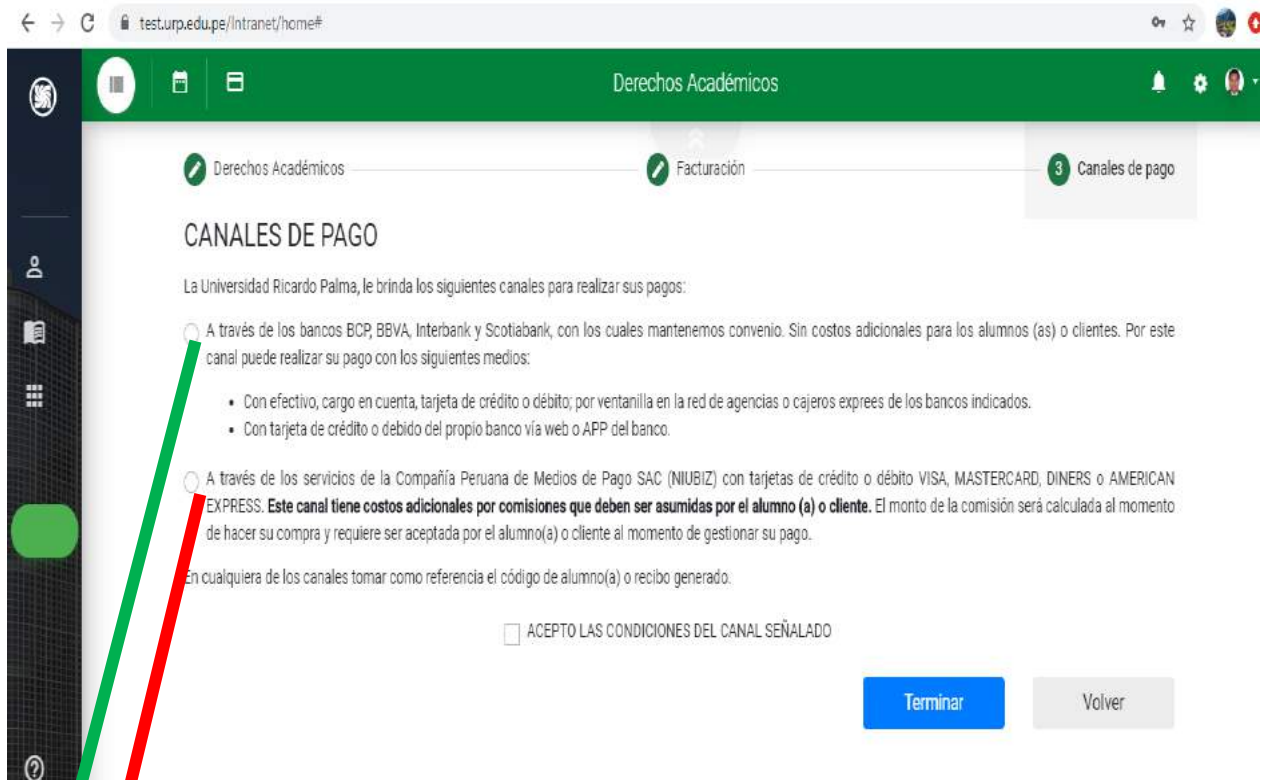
test.urp.edu.pe/Intranet/home#

Derechos Académicos

Derechos Académicos

Facturación

3 Canales de pago

CANALES DE PAGO

La Universidad Ricardo Palma, le brinda los siguientes canales para realizar sus pagos:

A través de los bancos BCP, BBVA, Interbank y Scotiabank, con los cuales mantenemos convenio. Sin costos adicionales para los alumnos (as) o clientes. Por este canal puede realizar su pago con los siguientes medios:

- Con efectivo, cargo en cuenta, tarjeta de crédito o débito; por ventanilla en la red de agencias o cajeros exprees de los bancos indicados.
- Con tarjeta de crédito o debido del propio banco vía web o APP del banco.

A través de los servicios de la Compañía Peruana de Medios de Pago SAC (NIUBIZ) con tarjetas de crédito o débito VISA, MASTERCARD, DINERS o AMERICAN EXPRESS. **Este canal tiene costos adicionales por comisiones que deben ser asumidas por el alumno (a) o cliente.** El monto de la comisión será calculada al momento de hacer su compra y requiere ser aceptada por el alumno(a) o cliente al momento de gestionar su pago.

En cualquiera de los canales tomar como referencia el código de alumno(a) o recibo generado.

ACEPTO LAS CONDICIONES DEL CANAL SEÑALADO

Terminar

Volver